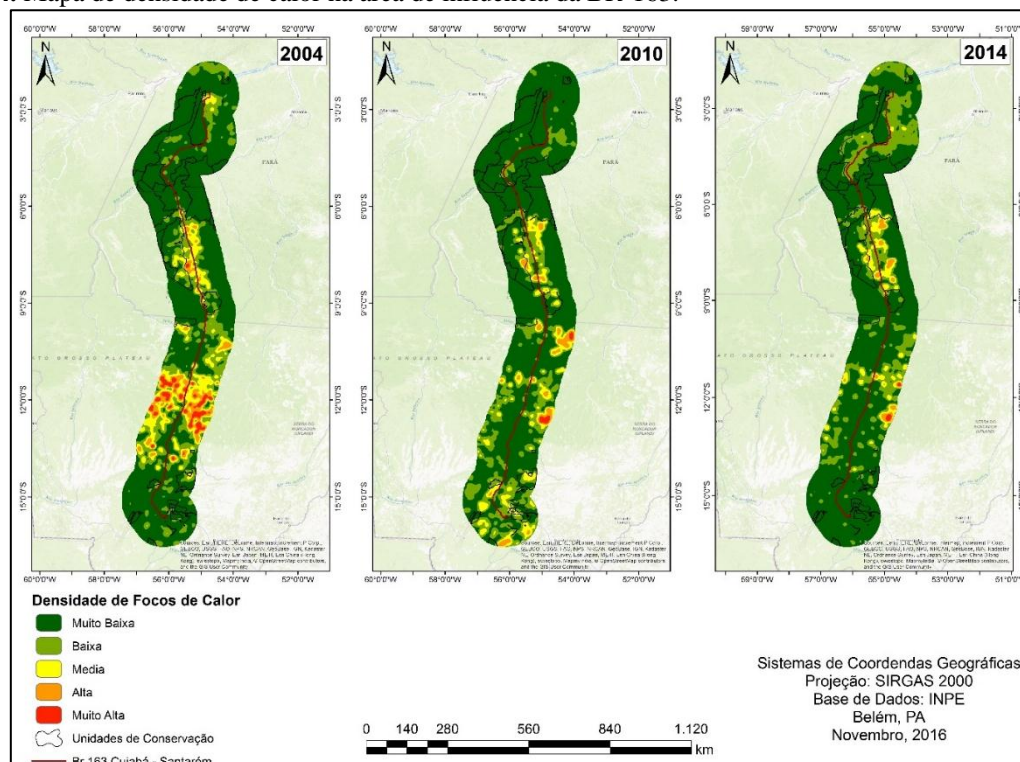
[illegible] Mapa de densidade de calor na área de influência da BR-163.

60°0'0"W 58°0'0"W 56°0'0"W 54°0'0"W 52°0'0"W

2004

N

3°0'0"S
6°0'0"S
9°0'0"S
12°0'0"S
15°0'0"S

PARÁ

MATO GROSSO PLATEAU

60°0'0"W 58°0'0"W 56°0'0"W 54°0'0"W 52°0'0"W

60°0'0"W 58°0'0"W 56°0'0"W 54°0'0"W 52°0'0"W

2010

N

3°0'0"S
6°0'0"S
9°0'0"S
12°0'0"S
15°0'0"S

PARÁ

MATO GROSSO PLATEAU

60°0'0"W 58°0'0"W 56°0'0"W 54°0'0"W 52°0'0"W

59°0'0"W 57°0'0"W 55°0'0"W 53°0'0"W 51°0'0"W

2014

N

3°0'0"S
6°0'0"S
9°0'0"S
12°0'0"S
15°0'0"S

PARÁ

MATO GROSSO PLATEAU

59°0'0"W 57°0'0"W 55°0'0"W 53°0'0"W 51°0'0"W

Densidade de Focos de Calor
Muito Baixa
Baixa
Media
Alta
Muito Alta
Unidades de Conservação
Br 163 Cuiabá - Santarém

0 140 280 560 840 1.120 km

Sistemas de Coordendas Geográficas
Projeção: SIRGAS 2000
Base de Dados: INPE
Belém, PA
Novembro, 2016